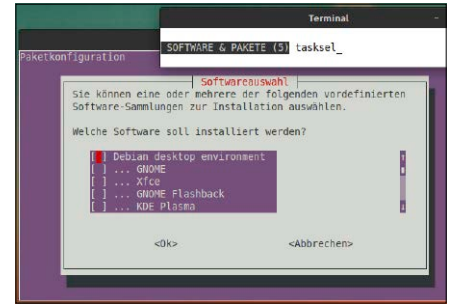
Terminal

SOFTWARE & PAKETE (5) tasksel_

Paketkonfiguration

Softwareauswahl

Sie können eine oder mehrere der folgenden vordefinierten Software-Sammlungen zur Installation auswählen.

Welche Software soll installiert werden?

[ ] Debian desktop environment
[ ] ... GNOME
[ ] ... Xfce
[ ] ... GNOME Flashback
[ ] ... KDE Plasma

<Ok>

<Abbrechen>